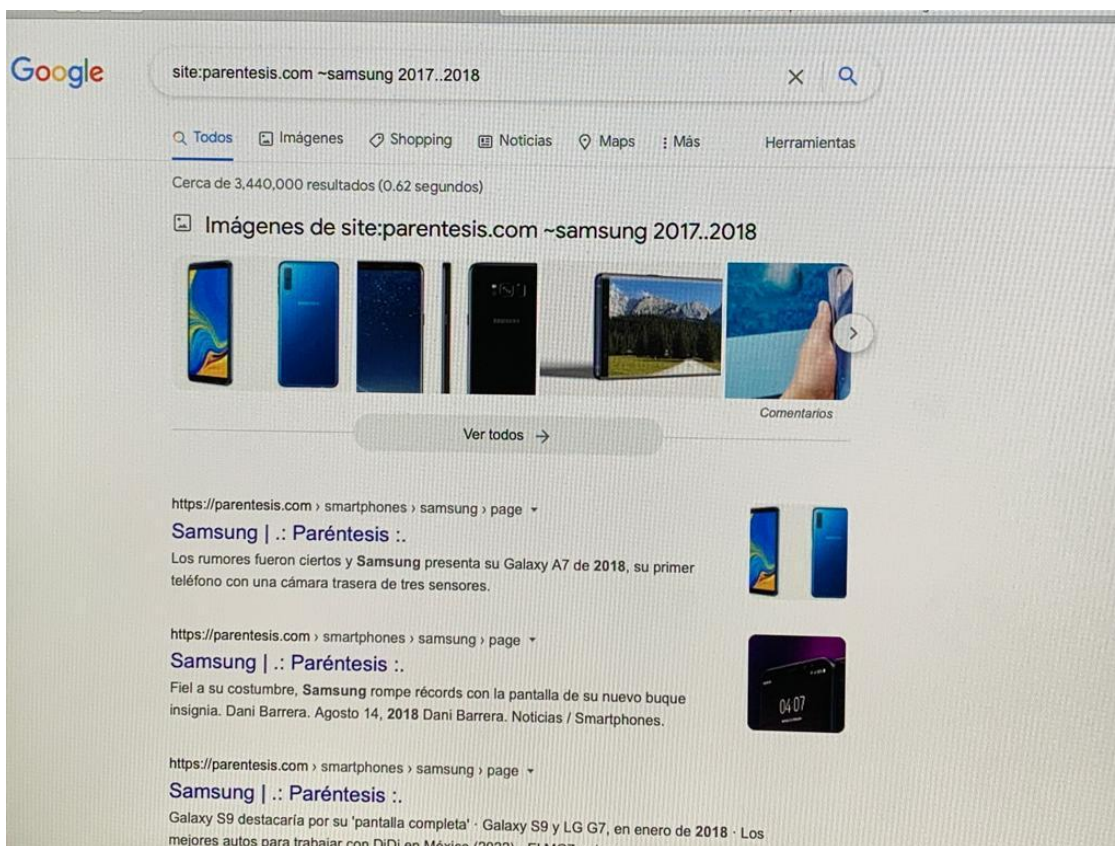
Google

site:parentesis.com ~samsung 2017..2018

Todos  Imágenes  Shopping  Noticias  Maps  : Más  Herramientas

Cerca de 3,440,000 resultados (0.62 segundos)

Imágenes de site:parentesis.com ~samsung 2017..2018

Comentarios

Ver todos →

https://parentesis.com › smartphones › samsung › page ▾
Samsung | .: Paréntesis :.
Los rumores fueron ciertos y Samsung presenta su Galaxy A7 de 2018, su primer teléfono con una cámara trasera de tres sensores.

https://parentesis.com › smartphones › samsung › page ▾
Samsung | .: Paréntesis :.
Fiel a su costumbre, Samsung rompe récords con la pantalla de su nuevo buque insignia. Dani Barrera. Agosto 14, 2018 Dani Barrera. Noticias / Smartphones.

04:07

https://parentesis.com › smartphones › samsung › page ▾
Samsung | .: Paréntesis :.
Galaxy S9 destacaría por su 'pantalla completa' · Galaxy S9 y LG G7, en enero de 2018 · Los mejores autos para trabajar con DiDi en México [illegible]